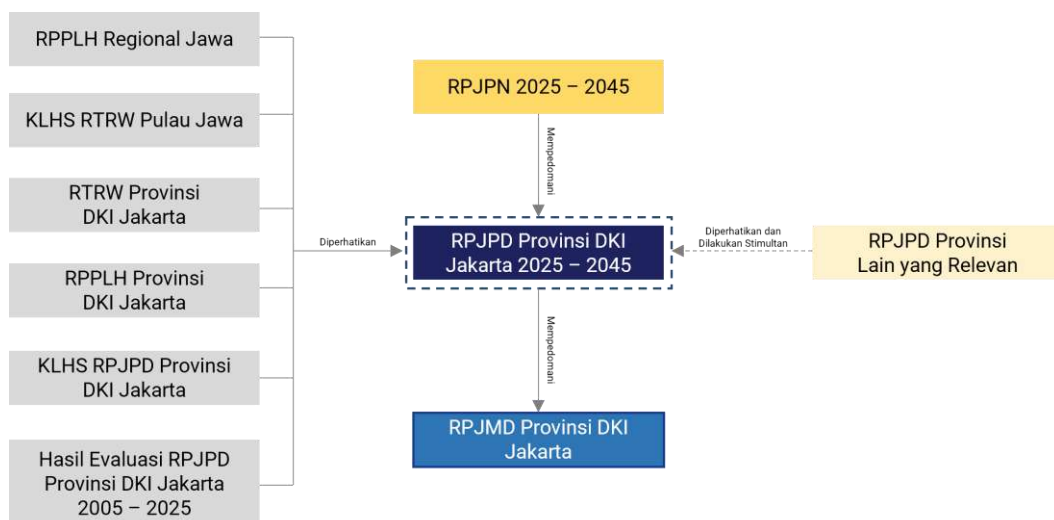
RPPLH Regional Jawa

KLHS RTRW Pulau Jawa

RTRW Provinsi DKI Jakarta

RPPLH Provinsi DKI Jakarta

KLHS RPJPD Provinsi DKI Jakarta

Hasil Evaluasi RPJPD Provinsi DKI Jakarta 2005 – 2025

RPJPN 2025 – 2045

Mempedomani

Diperhatikan

RPJPD Provinsi DKI Jakarta 2025 – 2045

Diperhatikan dan Dilakukan Stimultan

RPJPD Provinsi Lain yang Relevan

Mempedomani

RPJMD Provinsi DKI Jakarta